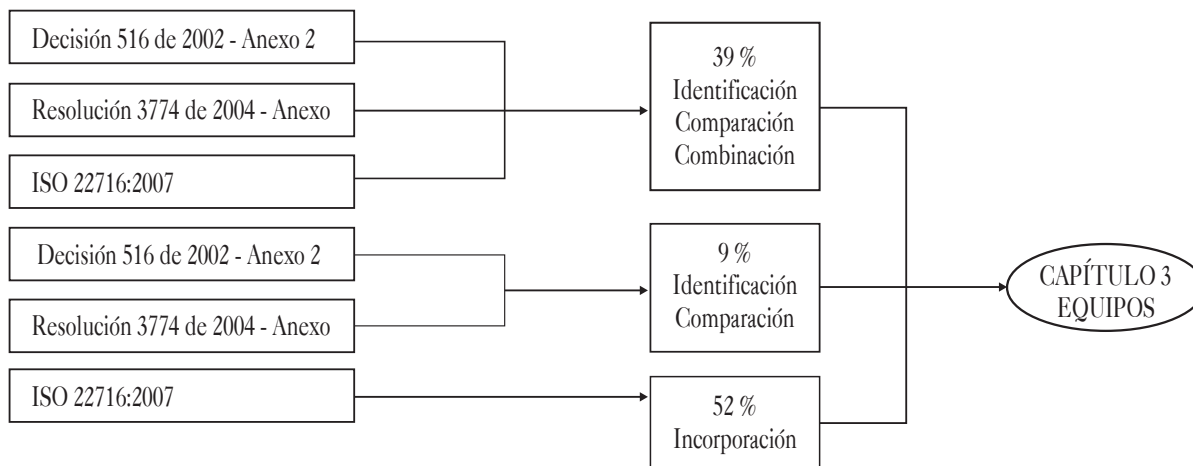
Decisión 516 de 2002 - Anexo 2

Resolución 3774 de 2004 - Anexo

ISO 22716:2007

39 %
Identificación
Comparación
Combinación

Decisión 516 de 2002 - Anexo 2

Resolución 3774 de 2004 - Anexo

9 %
Identificación
Comparación

ISO 22716:2007

52 %
Incorporación

CAPÍTULO 3
EQUIPOS